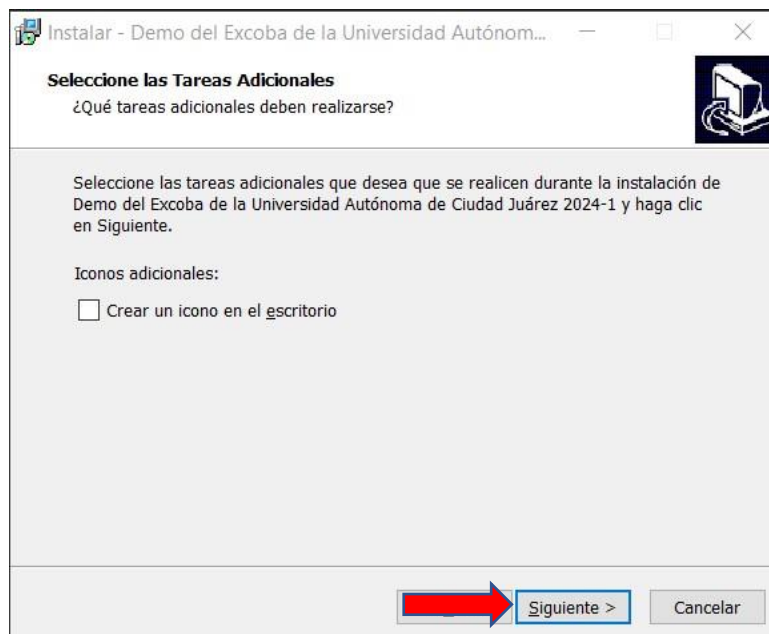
Instalar - Demo del Excoba de la Universidad Autónom...

Seleccione las Tareas Adicionales
¿Qué tareas adicionales deben realizarse?

Seleccione las tareas adicionales que desea que se realicen durante la instalación de Demo del Excoba de la Universidad Autónoma de Ciudad Juárez 2024-1 y haga clic en Siguiente.

Iconos adicionales:

Crear un icono en el escritorio

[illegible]

Siguiente >

Cancelar